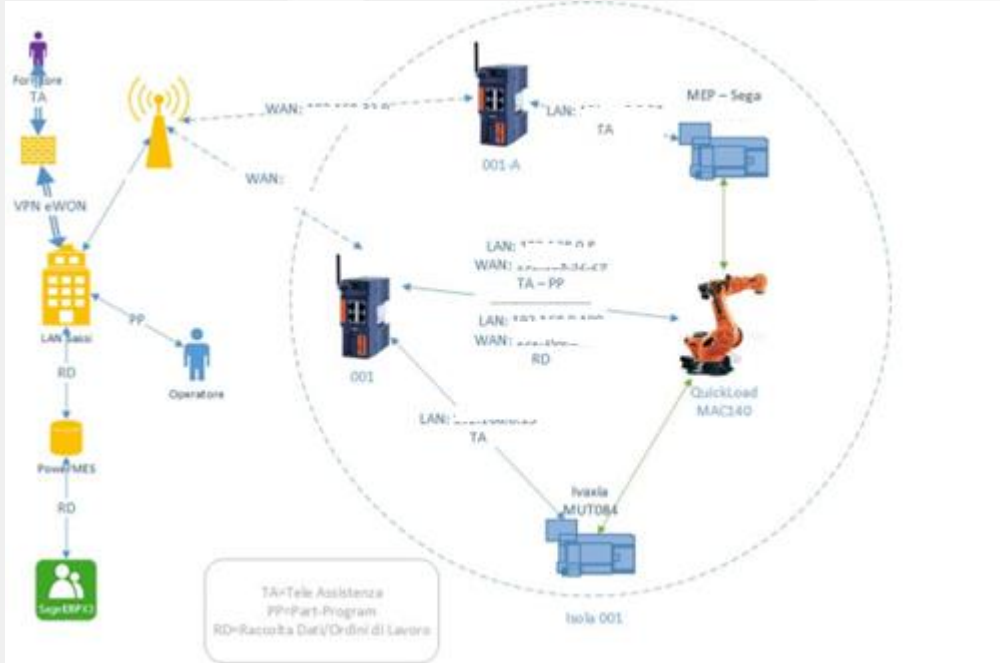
Fornitore

TA

VPN eWON

LAN Sassi

PP

Operatore

RD

PowerMES

RD

SageERP X3

WAN: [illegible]

WAN:

001-A

LAN: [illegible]

TA

MEP – Sega

LAN: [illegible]

WAN: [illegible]

TA – PP

LAN: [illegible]

WAN: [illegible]

RD

001

QuickLoad MAC140

LAN: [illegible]

TA

Ivaxia MUT084

Isola 001

TA=Tele Assistenza
PP=Part-Program
RD=Raccolta Dati/Ordini di Lavoro